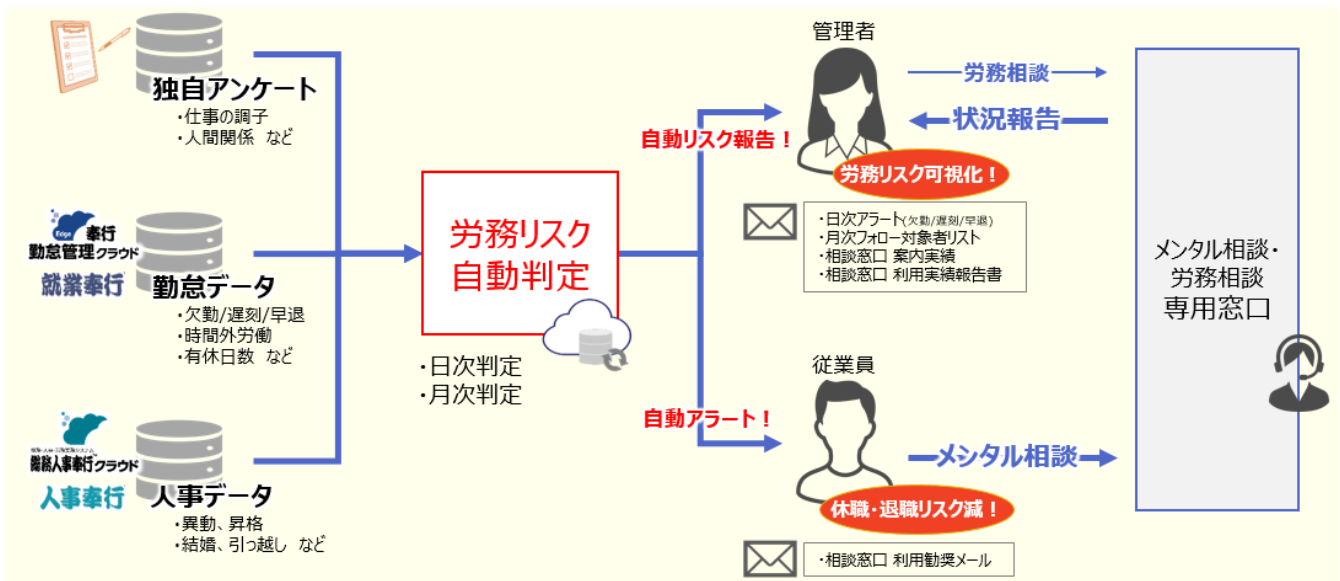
独自アンケート
・仕事の調子
・人間関係 など

Edge 奉行
勤怠管理クラウド
就業奉行
勤怠データ
・欠勤/遅刻/早退
・時間外労働
・有休日数 など

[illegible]
総務人事奉行クラウド
人事奉行
人事データ
・異動、昇格
・結婚、引っ越し など

労務リスク
自動判定

・日次判定
・月次判定

自動リスク報告！

管理者
労務リスク可視化！
・日次アラート(欠勤/遅刻/早退)
・月次フォロー対象者リスト
・相談窓口 案内実績
・相談窓口 利用実績報告書

労務相談
状況報告

自動アラート！

従業員
休職・退職リスク減！
・相談窓口 利用勧奨メール

メンタル相談

メンタル相談・
労務相談
専用窓口